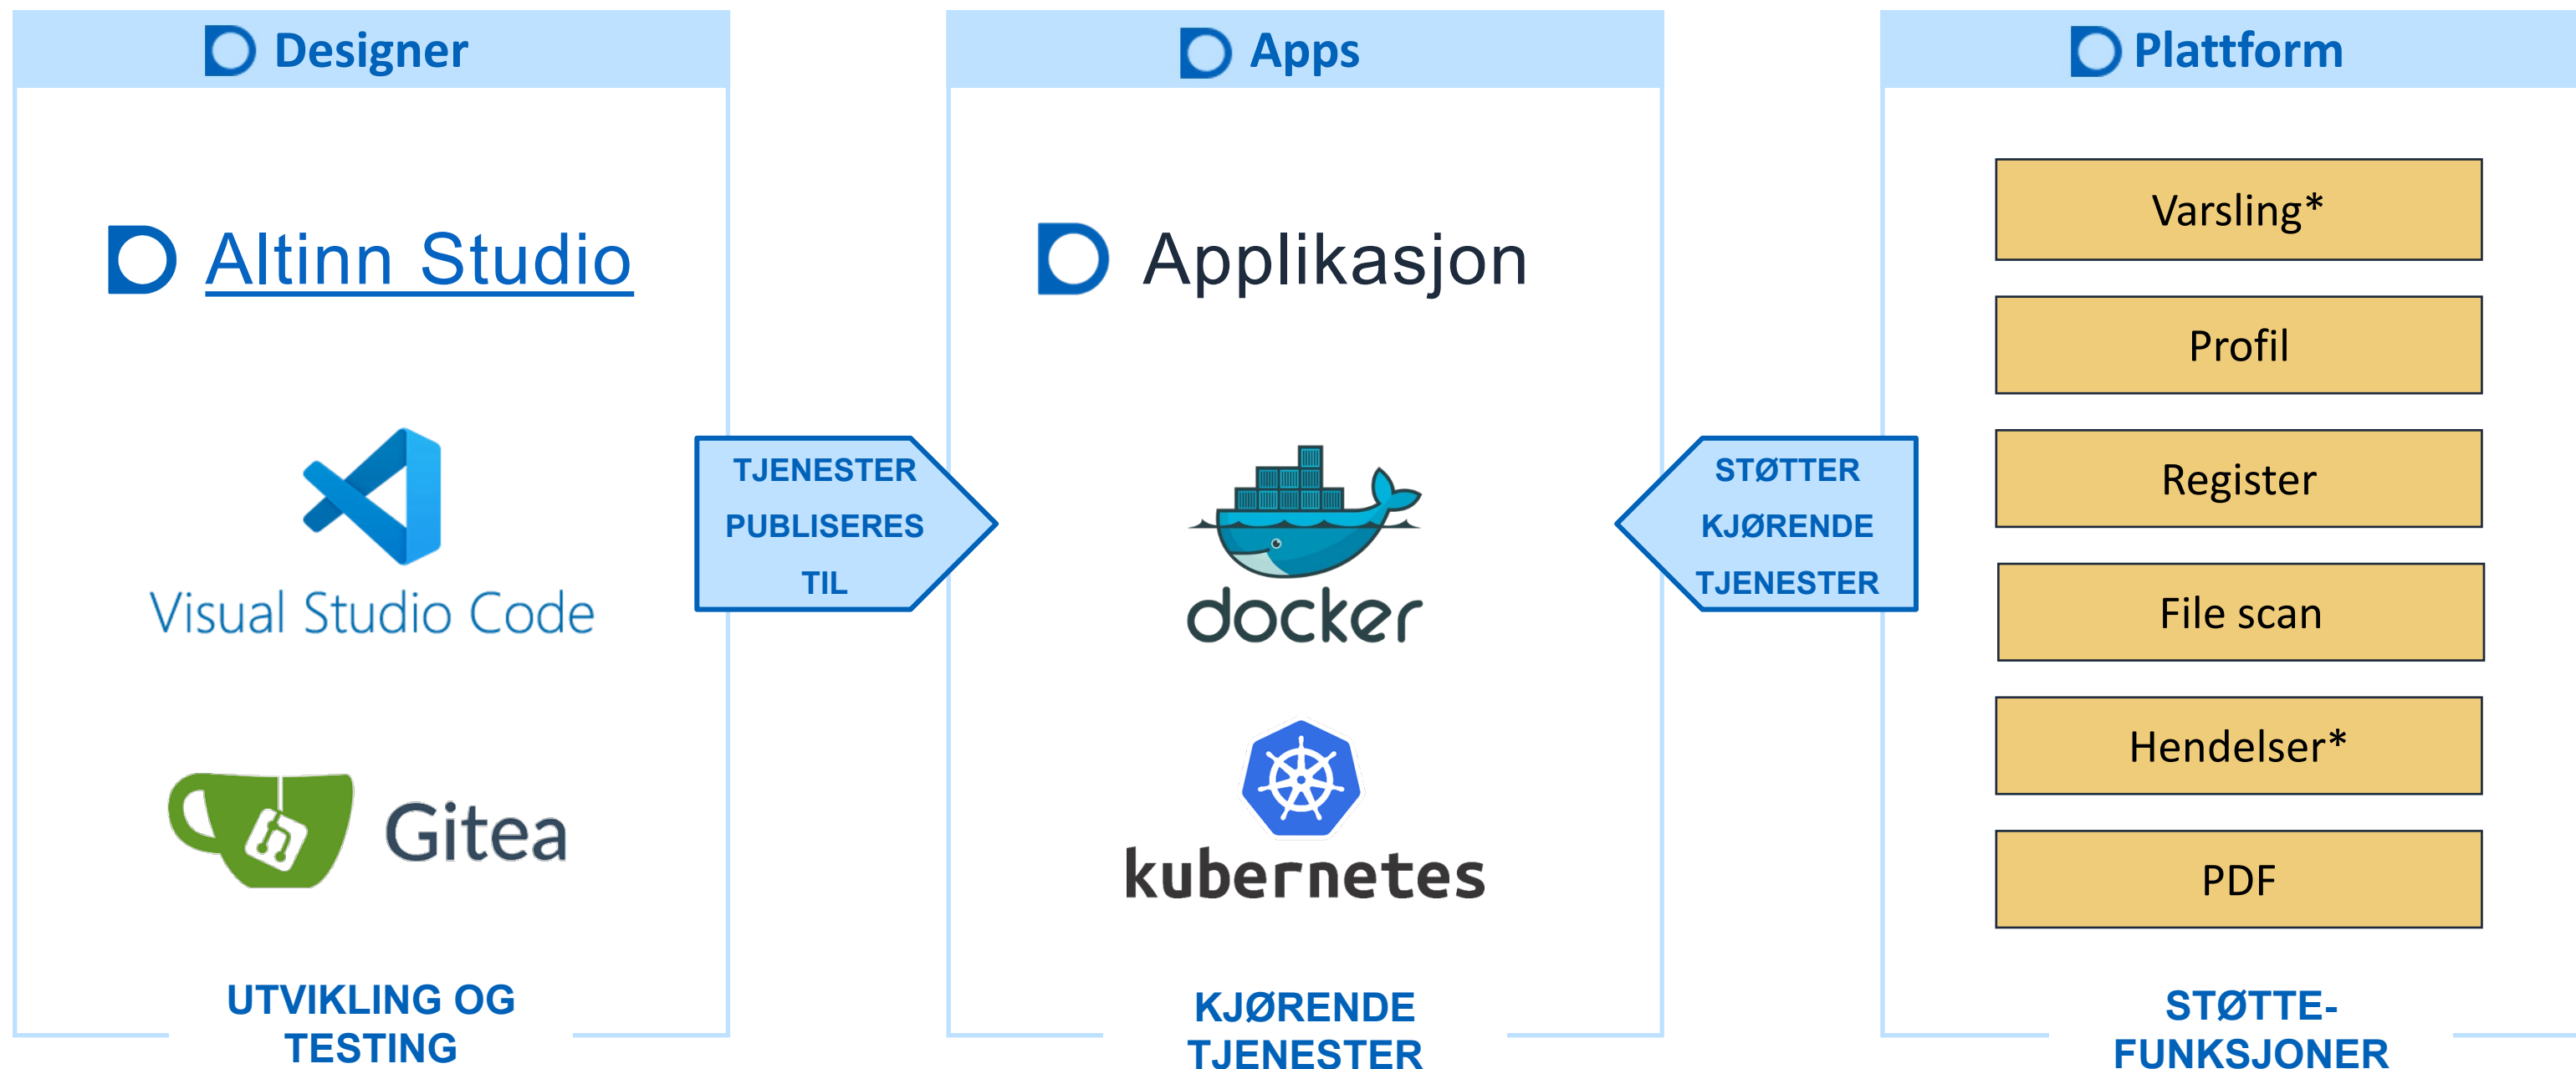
Designer

Altinn Studio

Visual Studio Code

Gitea

UTVIKLING OG TESTING

TJENESTER PUBLISERES TIL

Apps

Applikasjon

docker

kubernetes

KJØRENDE TJENESTER

STØTTER KJØRENDE TJENESTER

Plattform

Varsling*

Profil

Register

File scan

Hendelser*

PDF

STØTTE-FUNKSJONER